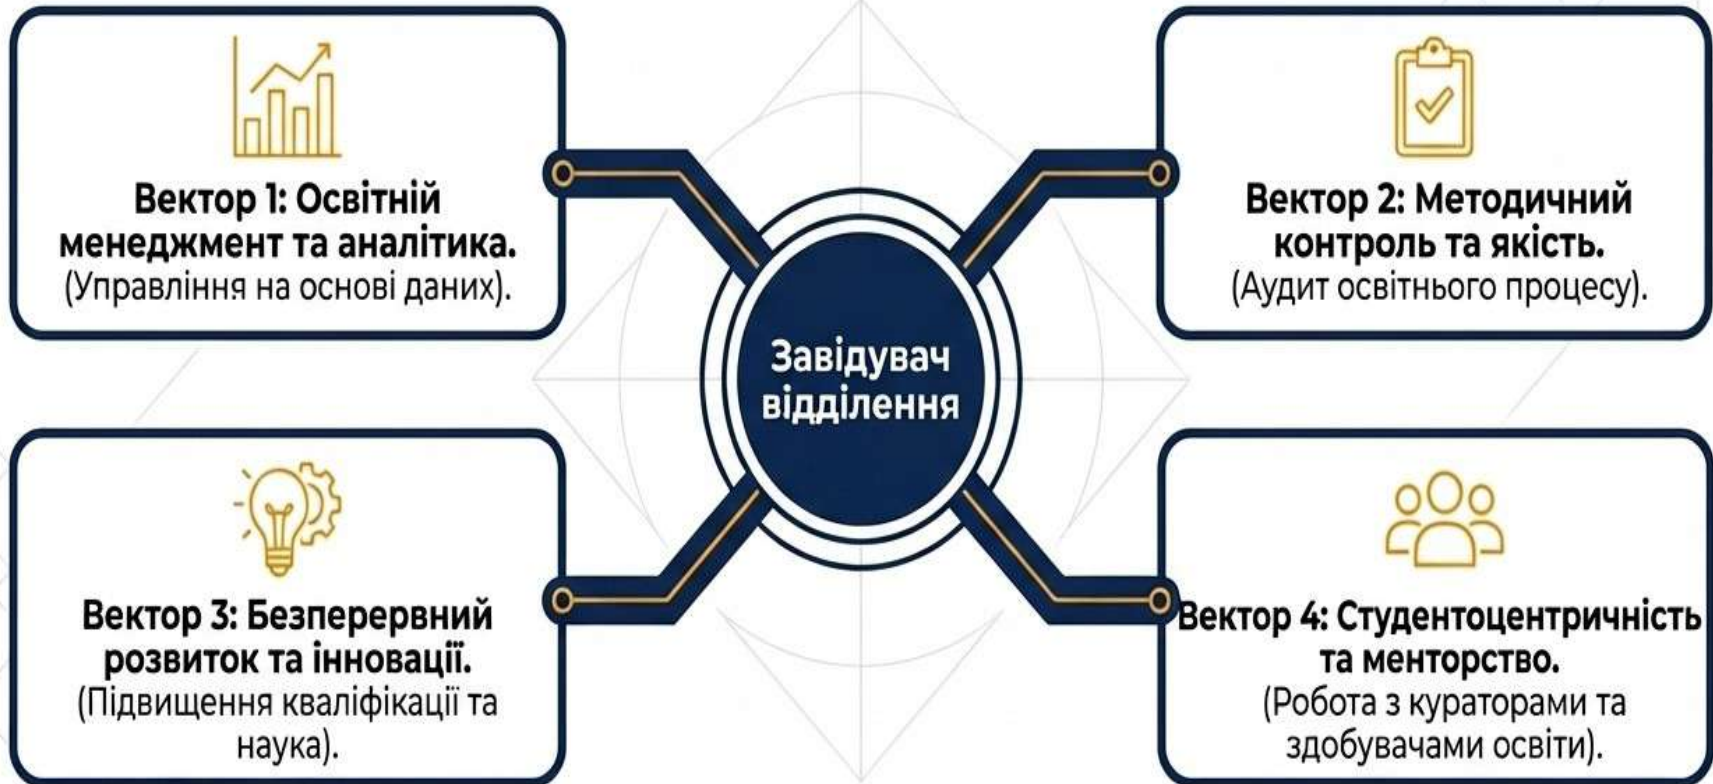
Вектор 1: Освітній менеджмент та аналітика.
(Управління на основі даних).

Вектор 2: Методичний контроль та якість.
(Аудит освітнього процесу).

Завідувач відділення

Вектор 3: Безперервний розвиток та інновації.
(Підвищення кваліфікації та наука).

Вектор 4: Студентоцентричність та менторство.
(Робота з кураторами та здобувачами освіти).